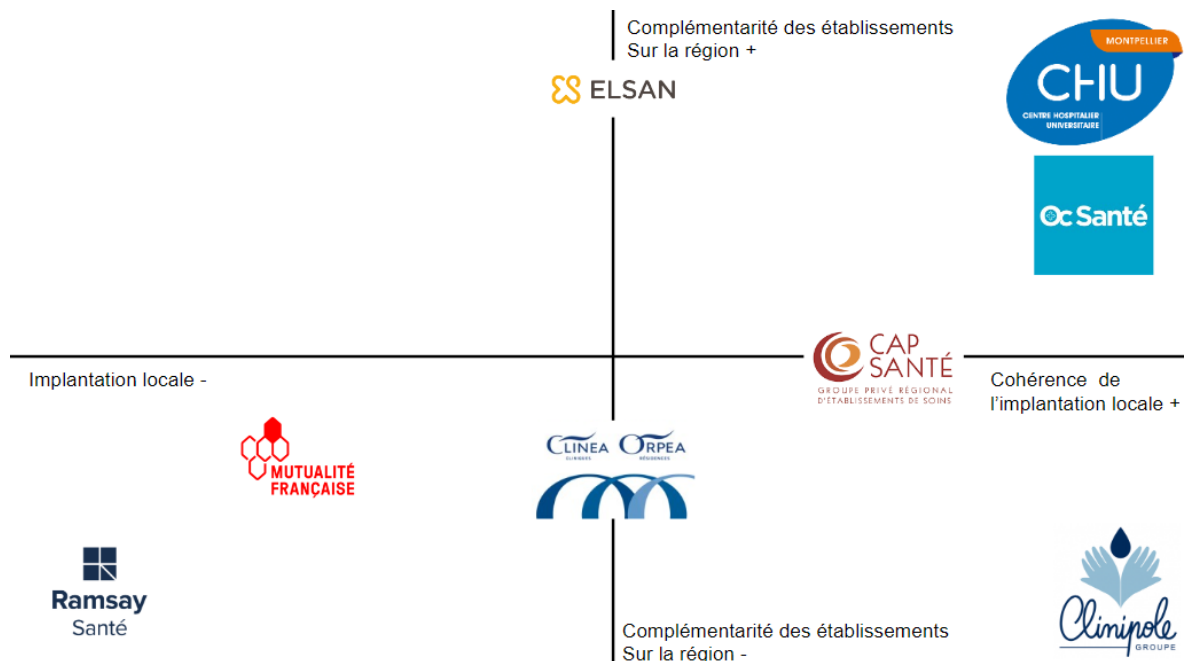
Complémentarité des établissements
Sur la région +

ELSAN

MONTPELLIER
CHU
CENTRE HOSPITALIER UNIVERSITAIRE

Oc Santé

CAP SANTÉ
GROUPE PRIVÉ RÉGIONAL D'ÉTABLISSEMENTS DE SOINS

Implantation locale -

Cohérence de l'implantation locale +

MUTUALITÉ FRANÇAISE

CLINEA CLINIQUES ORPEA RÉSIDENCES

Ramsay Santé

Complémentarité des établissements
Sur la région -

Clinipole GROUPE